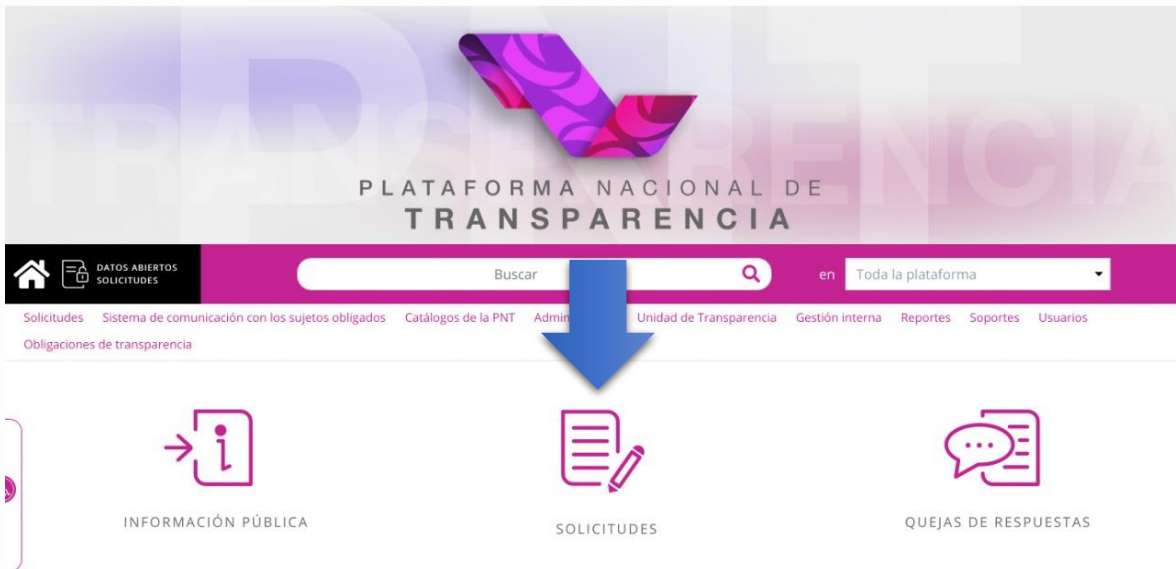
PLATAFORMA NACIONAL DE
TRANSPARENCIA

DATOS ABIERTOS
SOLICITUDES

Buscar

en Toda la plataforma

Solicitudes Sistema de comunicación con los sujetos obligados Catálogos de la PNT Admin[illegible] Unidad de Transparencia Gestión interna Reportes Soportes Usuarios
Obligaciones de transparencia

INFORMACIÓN PÚBLICA

SOLICITUDES

QUEJAS DE RESPUESTAS